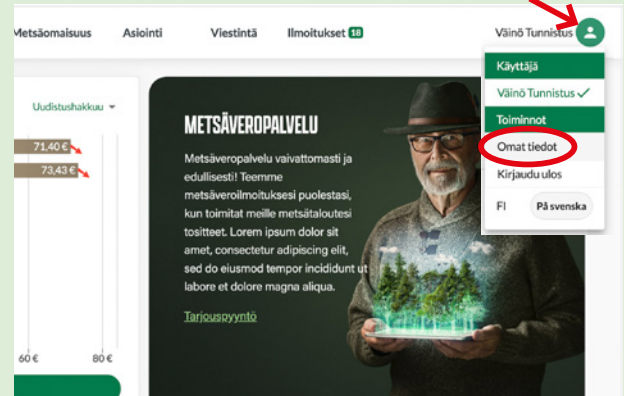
Metsäomaisuus Asiointi Viestintä Ilmoitukset 18 Väinö Tunnistus

Käyttäjä
Väinö Tunnistus ✓
Toiminnot
Omat tiedot
Kirjaudu ulos
FI På svenska

Uudistushakkuu

71,40 €
73,43 €

60 € 80 €

METSÄVEROPALVELU

Metsäveropalvelu vaivattomasti ja edullisesti! Teemme metsäveroilmoituksesi puolestasi, kun toimitat meille metsätaloutesi tositteet. Lorem ipsum dolor sit amet, consectetur adipiscing elit, sed do eiusmod tempor incididunt ut labore et dolore magna aliqua.

Tarjouspyyntö